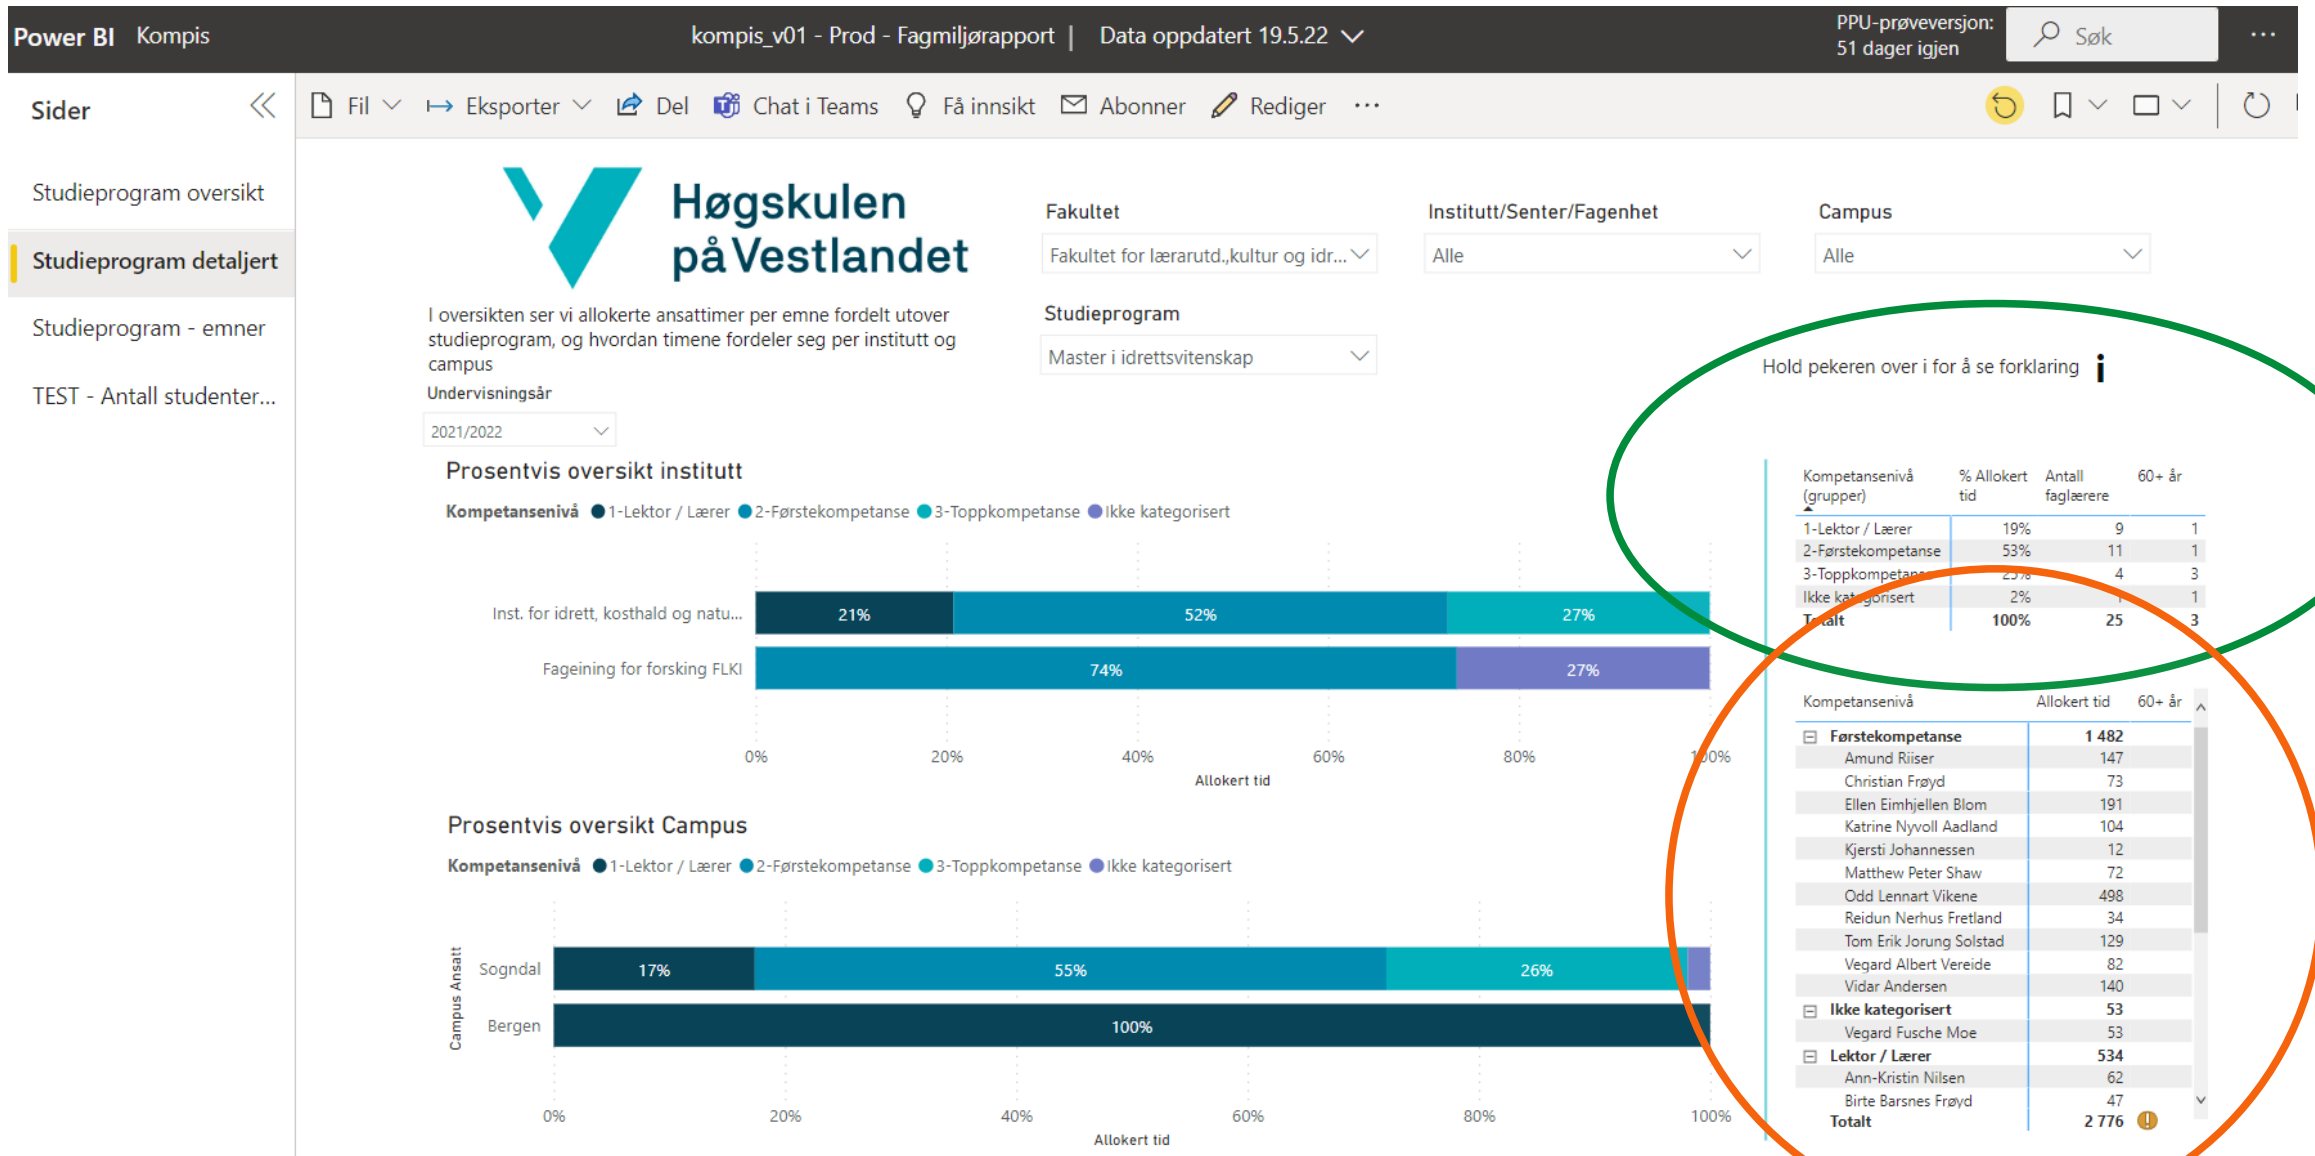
Power BI Kompis

kompis_v01 - Prod - Fagmiljørapport | Data oppdatert 19.5.22

PPU-prøveversjon: 51 dager igjen

Søk

...

Sider

Studieprogram oversikt

Studieprogram detaljert

Studieprogram - emner

TEST - Antall studenter...

Fil Eksporter Del Chat i Teams Få innsikt Abonner Rediger ...

Høgskulen på Vestlandet

I oversikten ser vi allokerte ansattimer per emne fordelt utover studieprogram, og hvordan timene fordeler seg per institutt og campus

Undervisningsår

2021/2022

Fakultet

Fakultet for lærarutd.,kultur og idr...

Institutt/Senter/Fagenhet

Alle

Campus

Alle

Studieprogram

Master i idrettsvitenskap

Hold pekeren over i for å se forklaring i

Prosentvis oversikt institutt

Kompetansenivå 1-Lektor / Lærer 2-Førstekompetanse 3-Toppkompetanse Ikke kategorisert

Inst. for idrett, kosthald og natu... 21% 52% 27%

Fageining for forsking FLKI 74% 27%

0% 20% 40% 60% 80% 100%

Allokert tid

| Kompetansenivå (grupper) | % Allokert tid | Antall faglærere | 60+ år |
|---|---|---|---|
| 1-Lektor / Lærer | 19% | 9 | 1 |
| 2-Førstekompetanse | 53% | 11 | 1 |
| 3-Toppkompetanse | 25% | 4 | 3 |
| Ikke kategorisert | 2% | 1 | 1 |
| Totalt | 100% | 25 | 3 |

Prosentvis oversikt Campus

Kompetansenivå 1-Lektor / Lærer 2-Førstekompetanse 3-Toppkompetanse Ikke kategorisert

Campus Ansatt

Sogndal 17% 55% 26%

Bergen 100%

0% 20% 40% 60% 80% 100%

Allokert tid

| Kompetansenivå | Allokert tid | 60+ år |
|---|---|---|
| Førstekompetanse | 1 482 | |
| Amund Riiser | 147 | |
| Christian Frøyd | 73 | |
| Ellen Eimhjellen Blom | 191 | |
| Katrine Nyvoll Aadland | 104 | |
| Kjersti Johannessen | 12 | |
| Matthew Peter Shaw | 72 | |
| Odd Lennart Vikene | 498 | |
| Reidun Nerhus Fretland | 34 | |
| Tom Erik Jorung Solstad | 129 | |
| Vegard Albert Vereide | 82 | |
| Vidar Andersen | 140 | |
| Ikke kategorisert | 53 | |
| Vegard Fusche Moe | 53 | |
| Lektor / Lærer | 534 | |
| Ann-Kristin Nilsen | 62 | |
| Birte Barsnes Frøyd | 47 | |
| Totalt | 2 776 | |